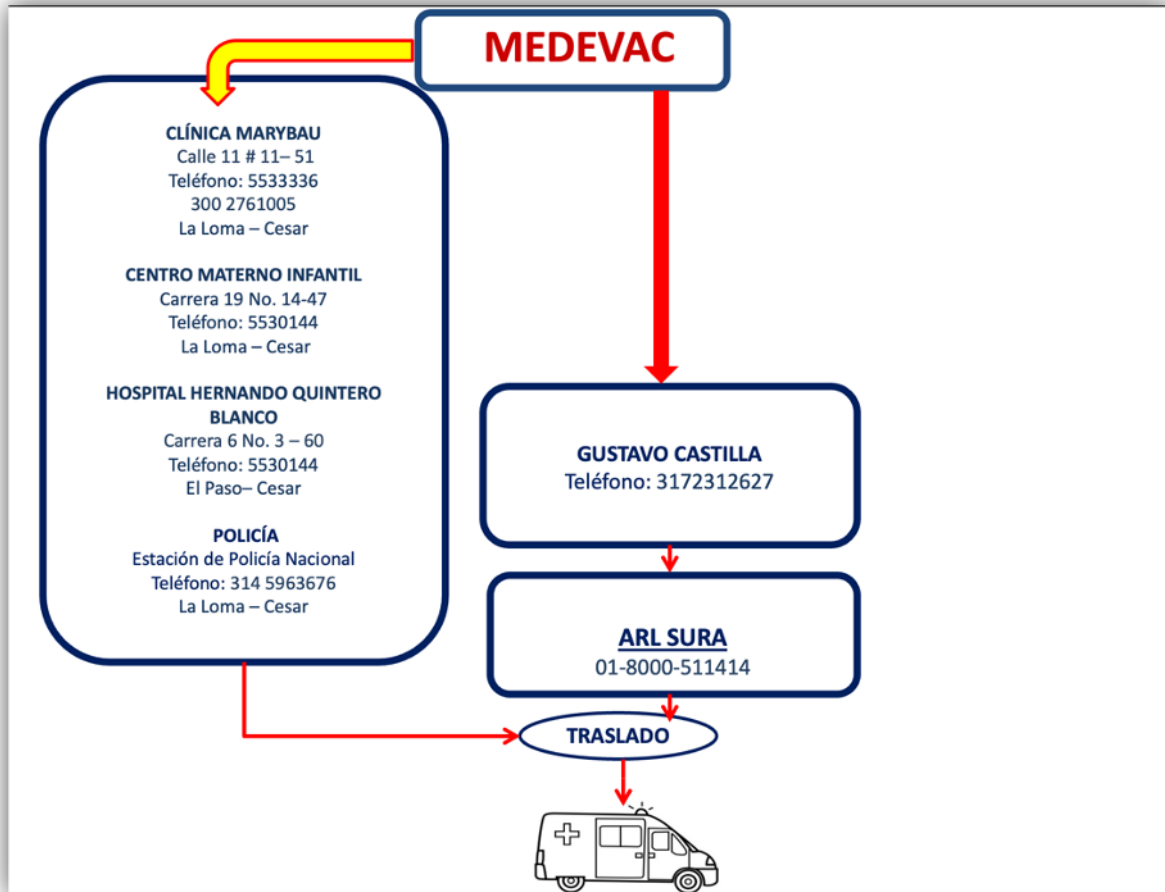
MEDEVAC

CLÍNICA MARYBAU
Calle 11 # 11– 51
Teléfono: 5533336
300 2761005
La Loma – Cesar

CENTRO MATERNO INFANTIL
Carrera 19 No. 14-47
Teléfono: 5530144
La Loma – Cesar

HOSPITAL HERNANDO QUINTERO BLANCO
Carrera 6 No. 3 – 60
Teléfono: 5530144
El Paso– Cesar

POLICÍA
Estación de Policía Nacional
Teléfono: 314 5963676
La Loma – Cesar

GUSTAVO CASTILLA
Teléfono: 3172312627

ARL SURA
01-8000-511414

TRASLADO